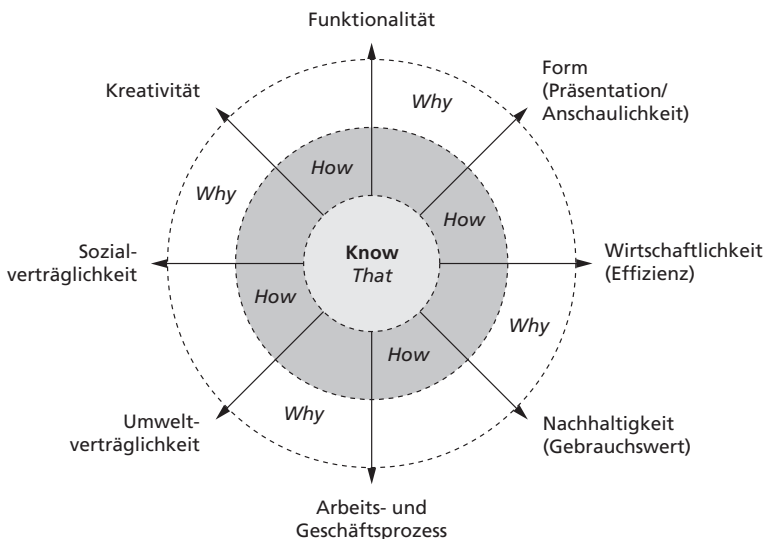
Funktionalität

Kreativität

Form (Präsentation/ Anschaulichkeit)

Why

How

Why

How

Sozialverträglichkeit

Know
That

Wirtschaftlichkeit (Effizienz)

How

Why

How

Umweltverträglichkeit

Why

Nachhaltigkeit (Gebrauchswert)

Arbeits- und Geschäftsprozess